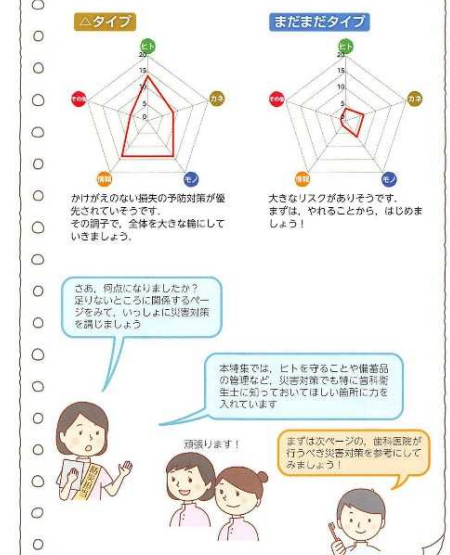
△タイプ

ヒト
20
15
10
5
0
その他
カネ
情報
モノ

かけがえのない損失の予防対策が優先されていそうです。
その調子で、全体を大きな輪にしていきましょう。

まだまだタイプ

ヒト
20
15
10
5
0
その他
カネ
情報
モノ

大きなリスクがありそうです。
まずは、やれることから、はじめましょう！

さあ、何点になりましたか？
足りないところに関係するページをみて、いっしょに災害対策を講じましょう

本特集では、ヒトを守ることや備蓄品の管理など、災害対策でも特に歯科衛生士に知っておいてほしい箇所に力を入れています

頑張ります！

まずは次ページの、歯科医院が行うべき災害対策を参考にしてみましょう！

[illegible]